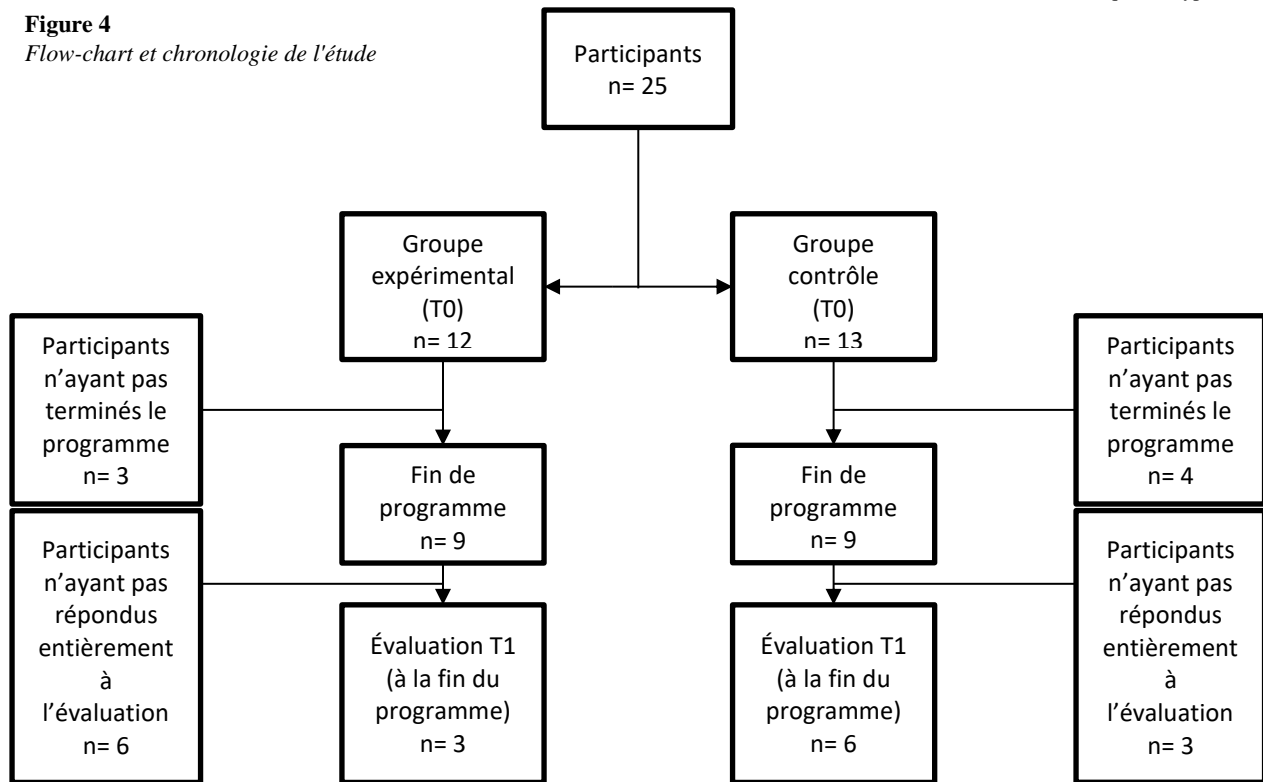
**Figure 4**

*Flow-chart et chronologie de l'étude*

Participants
n= 25

Groupe expérimental (T0)
n= 12

Groupe contrôle (T0)
n= 13

Participants n'ayant pas terminés le programme
n= 3

Fin de programme
n= 9

Fin de programme
n= 9

Participants n'ayant pas terminés le programme
n= 4

Participants n'ayant pas répondus entièrement à l'évaluation
n= 6

Évaluation T1 (à la fin du programme)
n= 3

Évaluation T1 (à la fin du programme)
n= 6

Participants n'ayant pas répondus entièrement à l'évaluation
n= 3